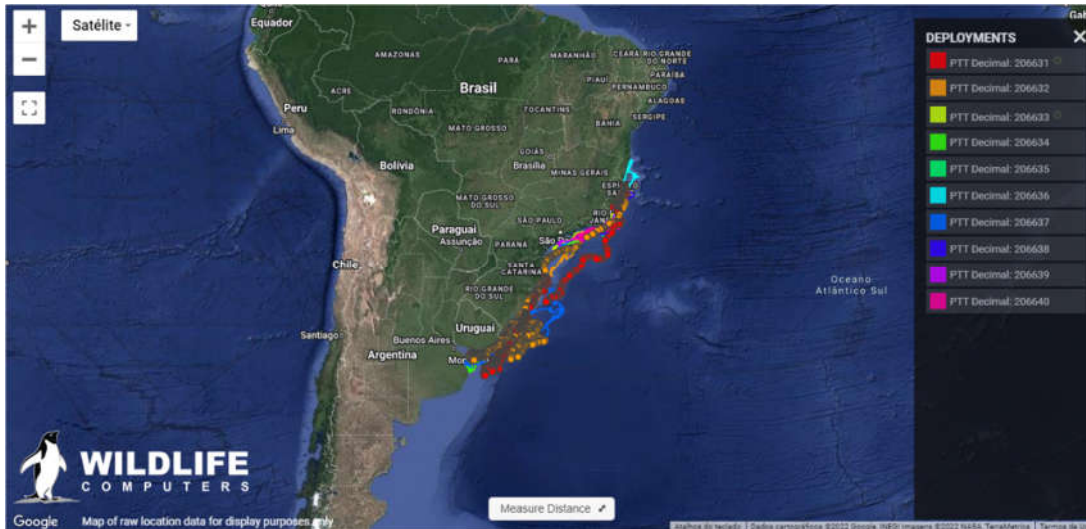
+
−
Satélite
Equador
AMAZONAS
MARANHÃO
CEARÁ
RIO GRANDE DO NORTE
PARAÍBA
PIAUÍ
PERNAMBUCO
ALAGOAS
SERGIPE
Brasil
ACRE
RONDÔNIA
TOCANTINS
BAHIA
MATO GROSSO
Peru
Lima
Bolivia
Brasília
GOIÁS
MINAS GERAIS
ESPÍRITO SANTO
MATO GROSSO DO SUL
SÃO PAULO
RIO DE JANEIRO
Paraguai
Assunção
PARANÁ
São Paulo
SANTA CATARINA
RIO GRANDE DO SUL
Chile
Uruguai
Santiago
Buenos Aires
Argentina
Mor
Oceano Atlântico Sul
DEPLOYMENTS
PTT Decimal: 206631
PTT Decimal: 206632
PTT Decimal: 206633
PTT Decimal: 206634
PTT Decimal: 206635
PTT Decimal: 206636
PTT Decimal: 206637
PTT Decimal: 206638
PTT Decimal: 206639
PTT Decimal: 206640
WILDLIFE
COMPUTERS
Google
Map of raw location data for display purposes only
Measure Distance
Atalhos do teclado | Dados cartográficos ©2022 Google, INEGI Imagens ©2022 NASA, TerraMetrics | Termos de